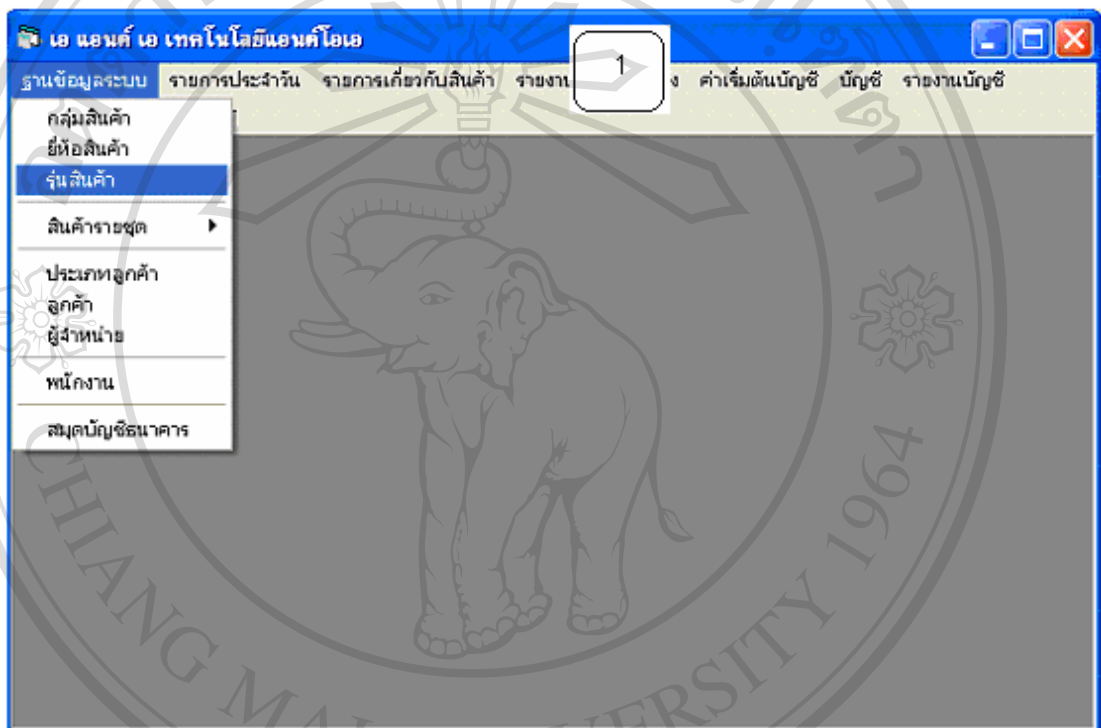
เอ แอนด์ เอ เทคโนโลยีแอนด์โอเอ

ฐานข้อมูลระบบ รายการประจำวัน รายการเกี่ยวกับสินค้า รายงาน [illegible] ง ค่าเริ่มต้นบัญชี บัญชี รายงานบัญชี

1

กลุ่มสินค้า
ยี่ห้อสินค้า
รุ่นสินค้า
สินค้ารายชุด
ประเภทลูกค้า
ลูกค้า
ผู้จำหน่าย
พนักงาน
สมุดบัญชีธนาคาร

CHIANG MAI UNIVERSITY 1964